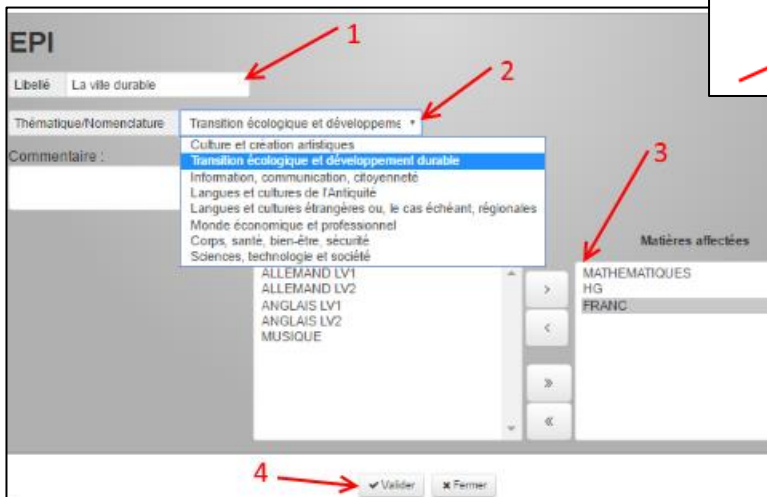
EPI

1

Libellé La ville durable

2

Thématique/Nomenclature Transition écologique et développeme

Commentaire :

Culture et création artistiques
Transition écologique et développement durable
Information, communication, citoyenneté
Langues et cultures de l'Antiquité
Langues et cultures étrangères ou, le cas échéant, régionales
Monde économique et professionnel
Corps, santé, bien-être, sécurité
Sciences, technologie et société

3

Matières affectées

ALLEMAND LV1
ALLEMAND LV2
ANGLAIS LV1
ANGLAIS LV2
MUSIQUE

>
<
»
«

MATHEMATIQUES
HG
FRANC

4

✔ Valider ✖ Fermer